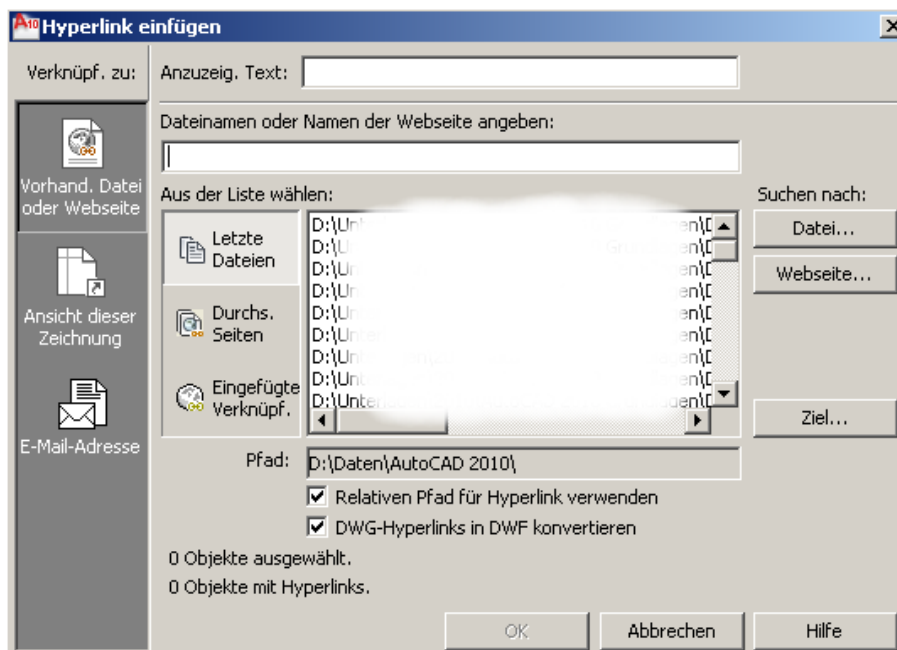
A10 Hyperlink einfügen

X

Verknüpf. zu:

Vorhand. Datei oder Webseite

Ansicht dieser Zeichnung

E-Mail-Adresse

Anzuzeig. Text:

Dateinamen oder Namen der Webseite angeben:

Aus der Liste wählen:

Letzte Dateien

Durchs. Seiten

Eingefügte Verknüpf.

D:\Unt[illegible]en\D
D:\U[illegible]en\D
D:\Un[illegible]en\D
D:\Un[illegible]en\D
D:\Un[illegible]en\D
D:\Unte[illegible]en\D
D:\Un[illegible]en\D
D:\Un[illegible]en\D
D:\Unter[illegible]en\D

Suchen nach:

Datei...

Webseite...

Ziel...

Pfad: D:\Daten\AutoCAD 2010\

Relativen Pfad für Hyperlink verwenden

DWG-Hyperlinks in DWF konvertieren

0 Objekte ausgewählt.

0 Objekte mit Hyperlinks.

OK

Abbrechen

Hilfe